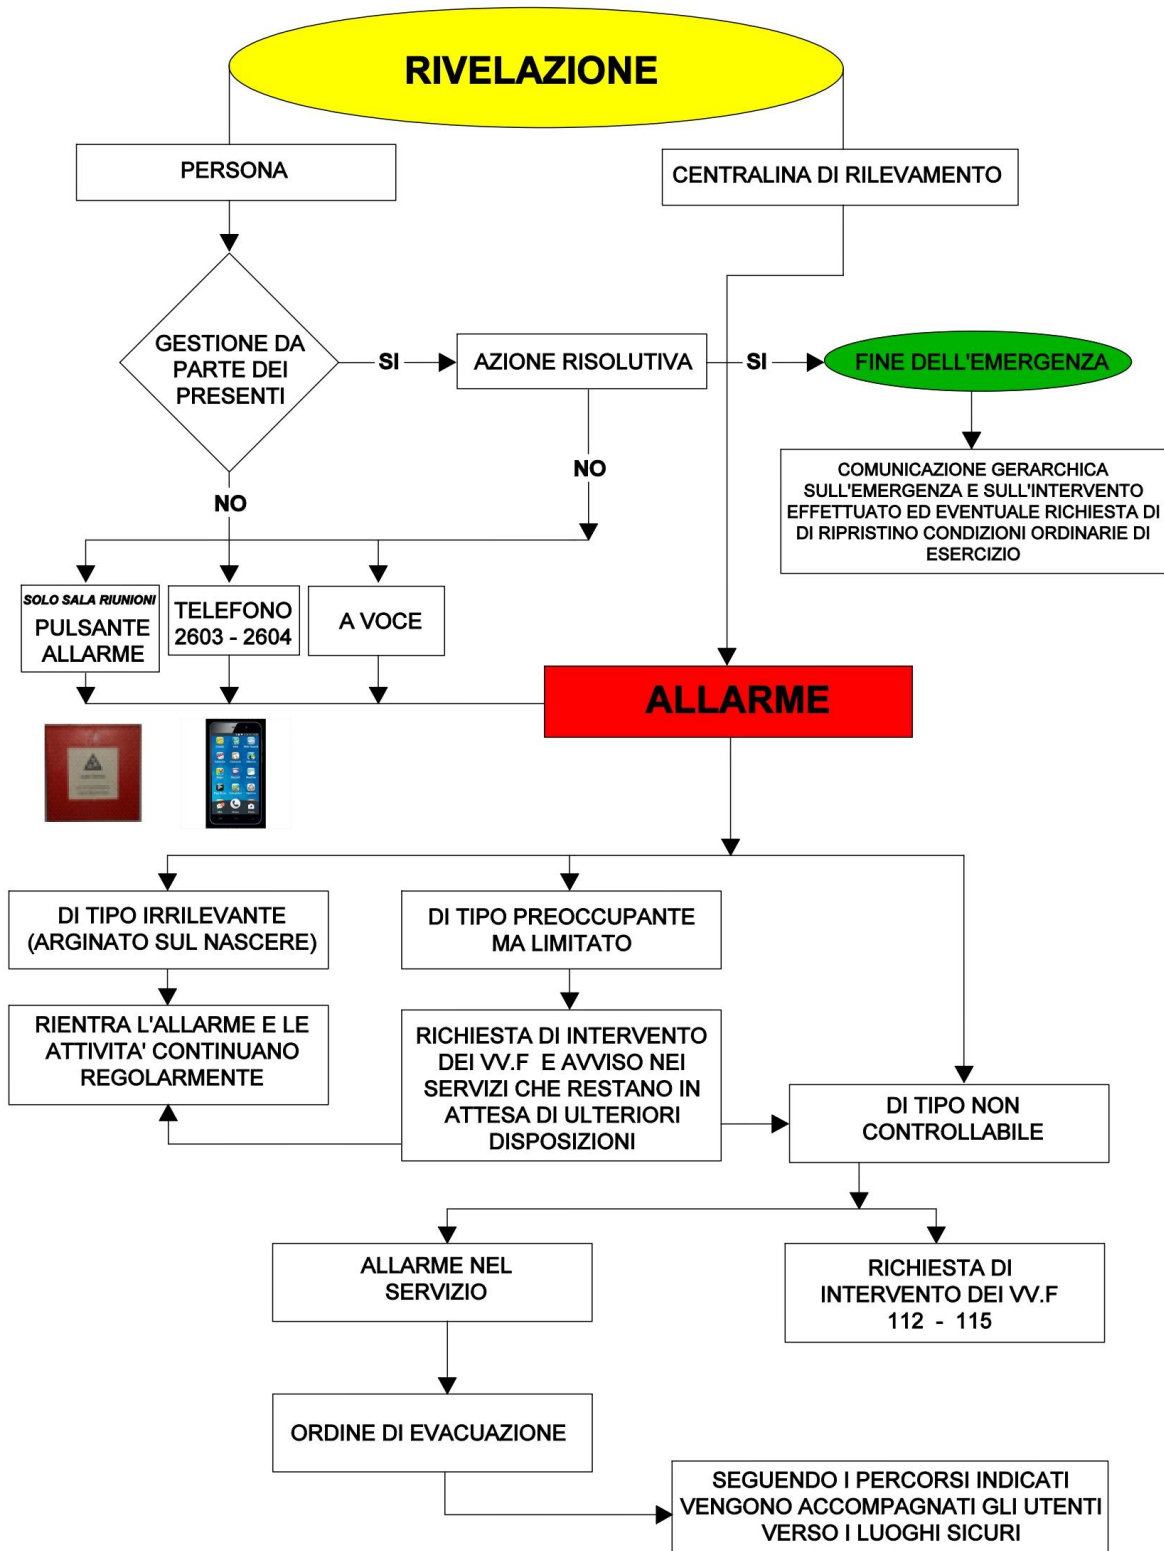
RIVELAZIONE

PERSONA

CENTRALINA DI RILEVAMENTO

GESTIONE DA PARTE DEI PRESENTI

SI

AZIONE RISOLUTIVA

SI

FINE DELL'EMERGENZA

NO

COMUNICAZIONE GERARCHICA SULL'EMERGENZA E SULL'INTERVENTO EFFETTUATO ED EVENTUALE RICHIESTA DI DI RIPRISTINO CONDIZIONI ORDINARIE DI ESERCIZIO

NO

SOLO SALA RIUNIONI
PULSANTE ALLARME

TELEFONO
2603 - 2604

A VOCE

ALLARME

DI TIPO IRRILEVANTE (ARGINATO SUL NASCERE)

DI TIPO PREOCCUPANTE MA LIMITATO

RIENTRA L'ALLARME E LE ATTIVITA' CONTINUANO REGOLARMENTE

RICHIESTA DI INTERVENTO DEI VV.F E AVVISO NEI SERVIZI CHE RESTANO IN ATTESA DI ULTERIORI DISPOSIZIONI

DI TIPO NON CONTROLLABILE

ALLARME NEL SERVIZIO

RICHIESTA DI INTERVENTO DEI VV.F
112 - 115

ORDINE DI EVACUAZIONE

SEGUENDO I PERCORSI INDICATI VENGONO ACCOMPAGNATI GLI UTENTI VERSO I LUOGHI SICURI